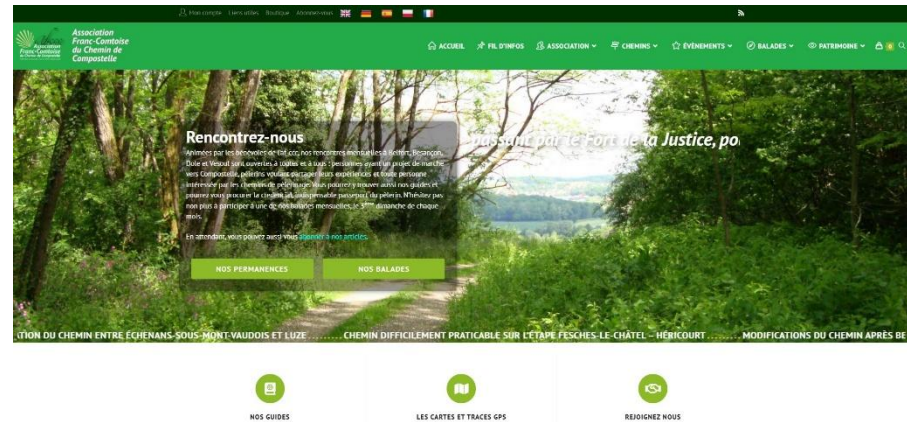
Mon compte Liens utiles Boutique Adhérez-vous

Association Franc-Comtoise du Chemin de Compostelle

ACCUEIL FIL D'INFOS ASSOCIATION CHEMINS ÉVÉNEMENTS BALADES PATRIMOINE 0

Rencontrez-nous

Animées par les bénévoles de l'af-ccc, nos rencontres mensuelles à Belfort, Besançon, Dole et Vesoul sont ouvertes à toutes et à tous : personnes ayant un projet de marche vers Compostelle, pèlerins voulant partager leurs expériences et toute personne intéressée par les chemins de pèlerinage. Vous pourrez y trouver aussi nos guides et pourrez vous procurer le credencial, indispensable passeport du pèlerin. N'hésitez pas non plus à participer à une de nos balades mensuelles, le 3ème dimanche de chaque mois.

En attendant, vous pouvez aussi vous abonner à nos articles.

NOS PERMANENCES NOS BALADES

passant par le Fort de la Justice, po

ATION DU CHEMIN ENTRE ÉCHENANS-SOUS-MONT-VAUDOIS ET LUZE ........ CHEMIN DIFFICILEMENT PRATICABLE SUR L'ÉTAPE FESCHES-LE-CHÂTEL – HÉRICOURT ........ MODIFICATIONS DU CHEMIN APRÈS BE

NOS GUIDES

LES CARTES ET TRACES GPS

REJOIGNEZ NOUS